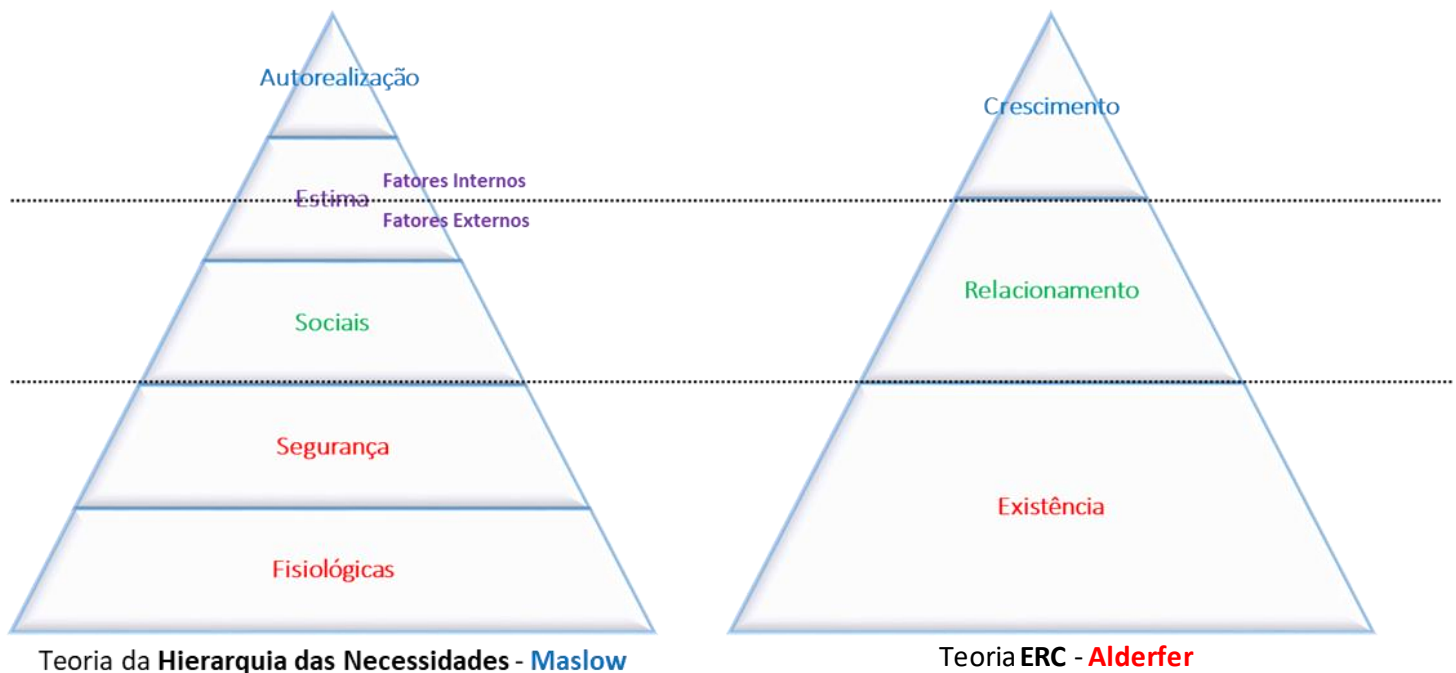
Autorealização

Estima

Fatores Internos

Fatores Externos

Sociais

Segurança

Fisiológicas

Teoria da **Hierarquia das Necessidades** - **Maslow**

Crescimento

Relacionamento

Existência

Teoria **ERC** - **Alderfer**